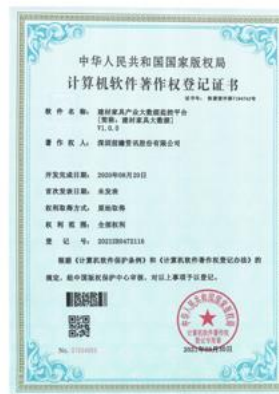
中华人民共和国国家版权局
计算机软件著作权登记证书

证书号：软著登字第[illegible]号

软件名称：建材家具产业大数据监控平台
[简称：建材家具大数据]
V1.0.0

著作权人：深圳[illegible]股份有限公司

开发完成日期：2020年06月20日
首次发表日期：未发表
权利取得方式：原始取得
权利范围：全部权利
登记号：2021SR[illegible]

根据《计算机软件保护条例》和《计算机软件著作权登记办法》的规定，经中国版权保护中心审核，对以上事项予以登记。

No. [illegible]

2021年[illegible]月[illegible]日